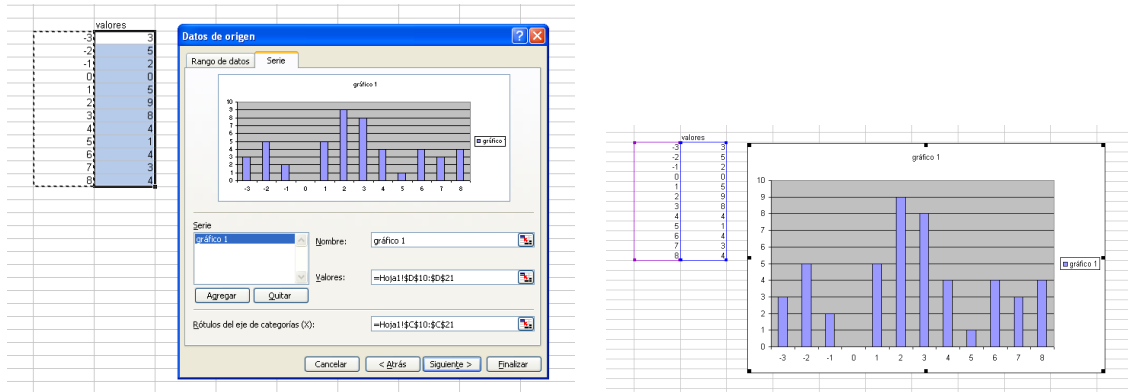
| | valores |
|---|---|
| -3 | 3 |
| -2 | 5 |
| -1 | 2 |
| 0 | 0 |
| 1 | 5 |
| 2 | 9 |
| 3 | 8 |
| 4 | 4 |
| 5 | 1 |
| 6 | 4 |
| 7 | 3 |
| 8 | 4 |

Datos de origen

Rango de datos | Serie

gráfico 1

10 9 8 7 6 5 4 3 2 1 0

-3 -2 -1 0 1 2 3 4 5 6 7 8

gráfico

Serie

gráfico 1

Nombre: gráfico 1

Valores: =Hoja1!$D$10:$D$21

Agregar | Quitar

Rótulos del eje de categorías (X): =Hoja1!$C$10:$C$21

Cancelar | < Atrás | Siguiente > | Finalizar

| | valores |
|---|---|
| -3 | 3 |
| -2 | 5 |
| -1 | 2 |
| 0 | 0 |
| 1 | 5 |
| 2 | 9 |
| 3 | 8 |
| 4 | 4 |
| 5 | 1 |
| 6 | 4 |
| 7 | 3 |
| 8 | 4 |

gráfico 1

10 9 8 7 6 5 4 3 2 1 0

-3 -2 -1 0 1 2 3 4 5 6 7 8

gráfico 1